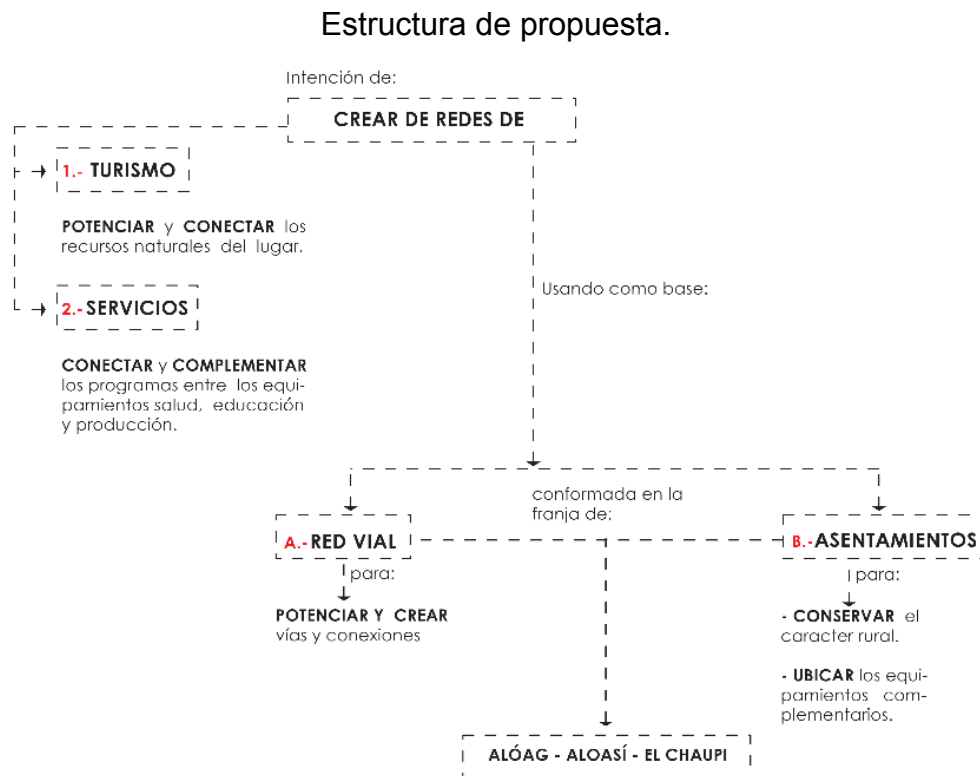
Estructura de propuesta.

Intención de:

CREAR DE REDES DE

1.- TURISMO

POTENCIAR y CONECTAR los recursos naturales del lugar.

2.- SERVICIOS

CONECTAR y COMPLEMENTAR los programas entre los equipamientos salud, educación y producción.

Usando como base:

conformada en la franja de:

A.- RED VIAL

para:

POTENCIAR Y CREAR vías y conexiones

B.- ASENTAMIENTOS

para:

- CONSERVAR el caracter rural.

- UBICAR los equipamientos complementarios.

ALÓAG - ALOASÍ - EL CHAUPI